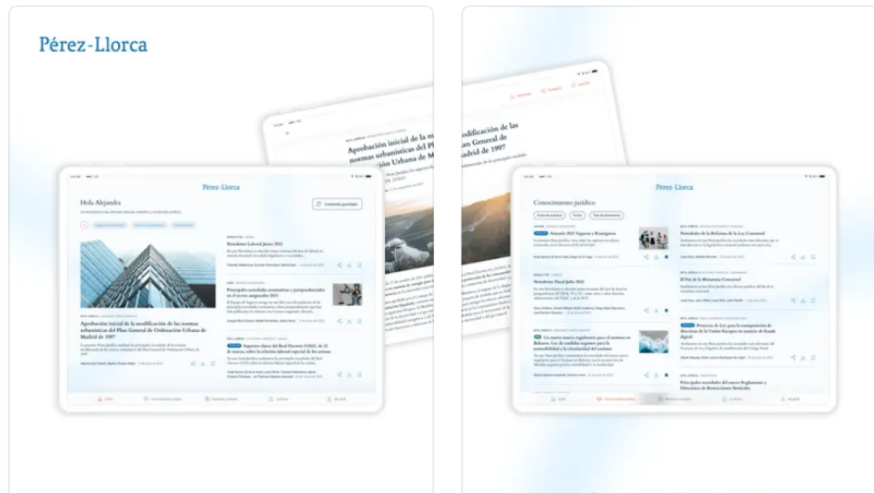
Pérez-Llorca

Pérez-Llorca

Hola Alejandra

Aprobación inicial de la modificación de las normas urbanísticas del Plan General de Ordenación Urbana de Madrid de 1997

Novedades Laboral Junio 2022

Principales novedades tributarias y jurisprudenciales en el tercer trimestre 2021

Aprobación inicial de la modificación de las normas urbanísticas del Plan General de Ordenación Urbana de Madrid de 1997

Pérez-Llorca

Conocimiento jurídico

Novedades de la Reforma de la Ley Concursal

El Plan de la Normativa Concursal

Novedades Fiscal Julio 2022

Principales novedades del nuevo Reglamento y Ministerio de Restauraciones Sectoriales